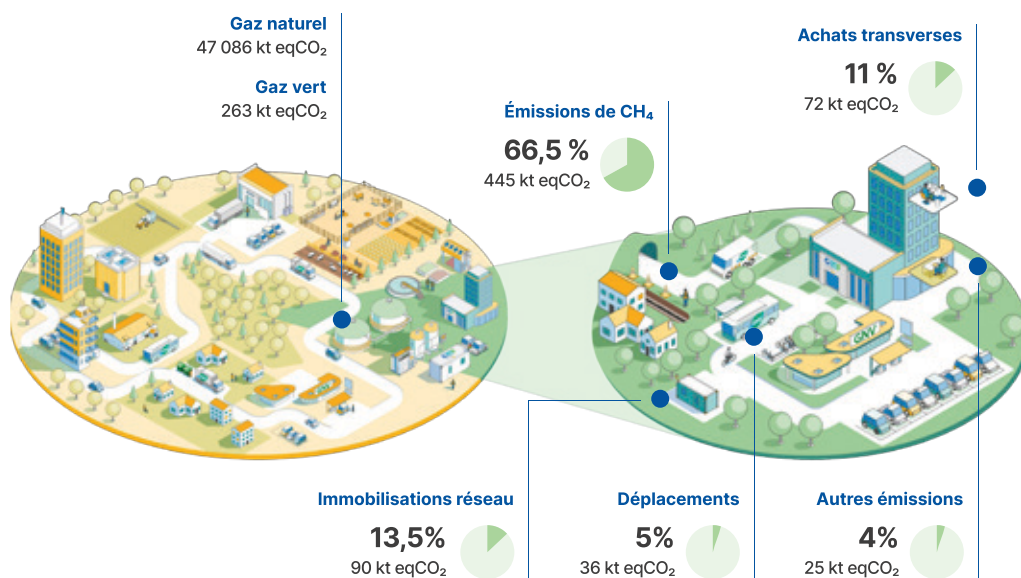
Gaz naturel
47 086 kt eqCO₂

Gaz vert
263 kt eqCO₂

Émissions de CH₄
66,5 %
445 kt eqCO₂

Achats transverses
11 %
72 kt eqCO₂

GRDF

Immobilisations réseau
13,5%
90 kt eqCO₂

Déplacements
5%
36 kt eqCO₂

Autres émissions
4%
25 kt eqCO₂